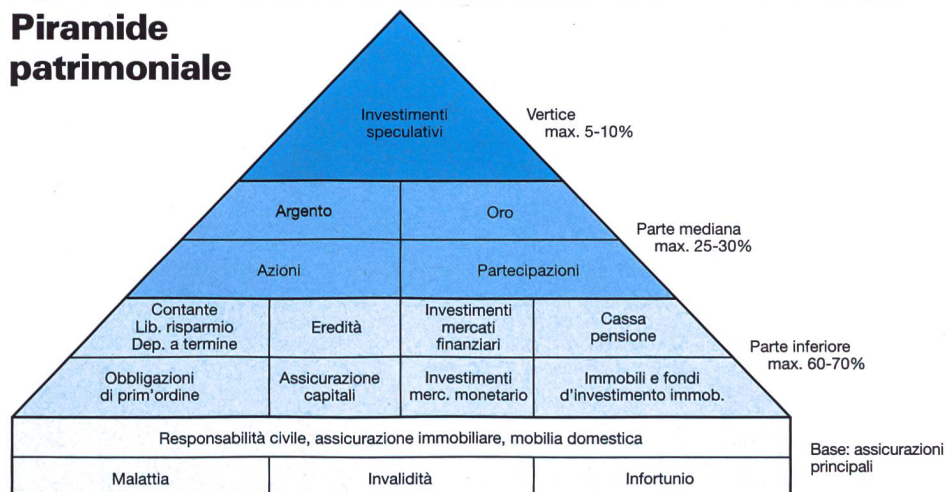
Piramide patrimoniale

Investimenti speculativi

Vertice max. 5-10%

Argento

Oro

Parte mediana max. 25-30%

Azioni

Partecipazioni

Contante Lib. risparmio Dep. a termine

Eredità

Investimenti mercati finanziari

Cassa pensione

Parte inferiore max. 60-70%

Obbligazioni di prim'ordine

Assicurazione capitali

Investimenti merc. monetario

Immobili e fondi d'investimento immob.

Responsabilità civile, assicurazione immobiliare, mobilia domestica

Base: assicurazioni principali

Malattia

Invalidità

Infortunio